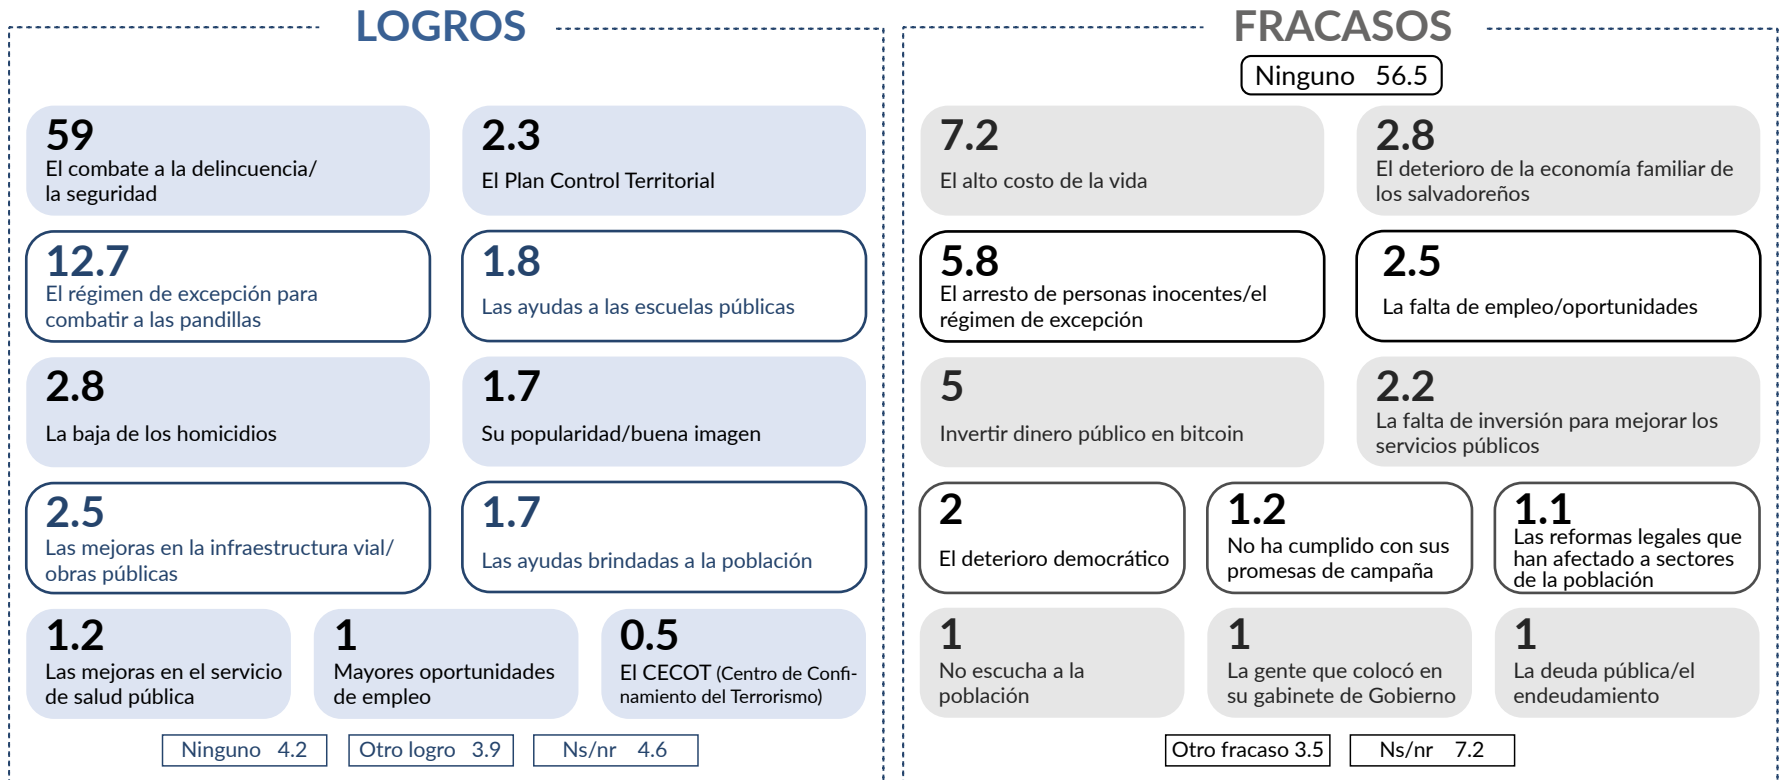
LOGROS

59
El combate a la delincuencia/ la seguridad

2.3
El Plan Control Territorial

12.7
El régimen de excepción para combatir a las pandillas

1.8
Las ayudas a las escuelas públicas

2.8
La baja de los homicidios

1.7
Su popularidad/buena imagen

2.5
Las mejoras en la infraestructura vial/ obras públicas

1.7
Las ayudas brindadas a la población

1.2
Las mejoras en el servicio de salud pública

1
Mayores oportunidades de empleo

0.5
El CECOT (Centro de Confinamiento del Terrorismo)

Ninguno 4.2
Otro logro 3.9
Ns/nr 4.6

FRACASOS

Ninguno 56.5

7.2
El alto costo de la vida

2.8
El deterioro de la economía familiar de los salvadoreños

5.8
El arresto de personas inocentes/el régimen de excepción

2.5
La falta de empleo/oportunidades

5
Invertir dinero público en bitcoin

2.2
La falta de inversión para mejorar los servicios públicos

2
El deterioro democrático

1.2
No ha cumplido con sus promesas de campaña

1.1
Las reformas legales que han afectado a sectores de la población

1
No escucha a la población

1
La gente que colocó en su gabinete de Gobierno

1
La deuda pública/el endeudamiento

Otro fracaso 3.5
Ns/nr 7.2